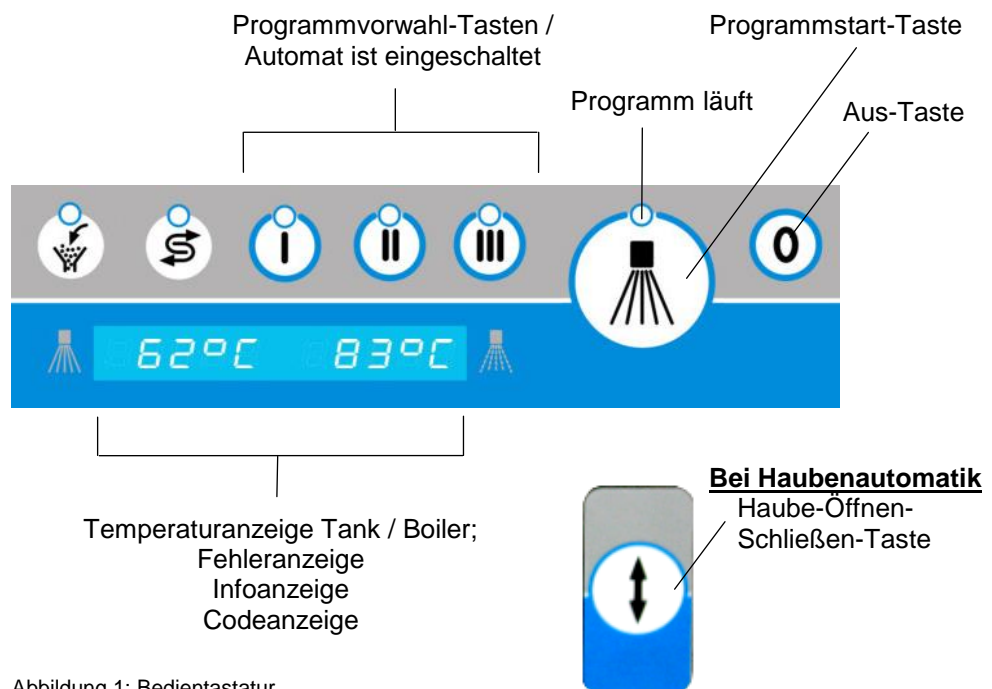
Programmvorwahl-Tasten / Automat ist eingeschaltet

Programmstart-Taste

Programm läuft

Aus-Taste

I II III

0

62°C 83°C

Temperaturanzeige Tank / Boiler; Fehleranzeige Infoanzeige Codeanzeige

**Bei Haubenautomatik**
Haube-Öffnen-Schließen-Taste

Abbildung 1: Bedientastatur